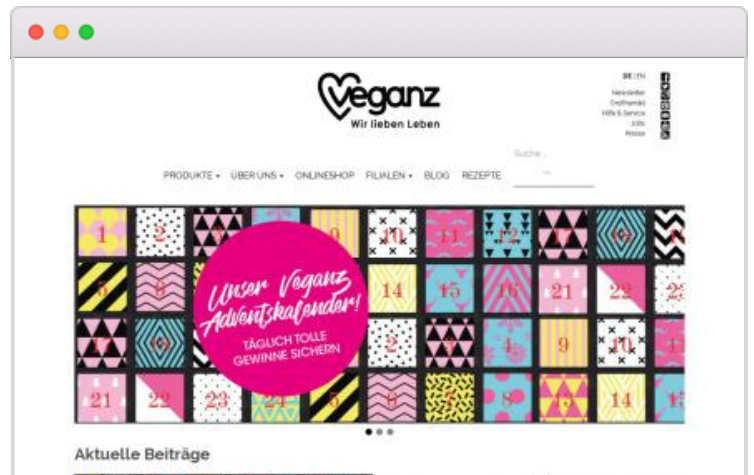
Veganz
Wir lieben Leben

DE | EN
Newsletter
Delfinprobl
Hilfe & Service
Jobs
Presse

Suche...

PRODUKTE ▾ ÜBER UNS ▾ ONLINESHOP FILIALEN ▾ BLOG REZEPTE

1 2 3 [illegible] 9 10 11 12 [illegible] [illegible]
5 6 14 15 16 21 22 23
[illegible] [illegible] 2 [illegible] 4 9 10
21 22 23 24 5 6 7 8 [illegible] 14 17

Unser Veganz Adventskalender!
TÄGLICH TOLLE GEWINNE SICHERN

Aktuelle Beiträge